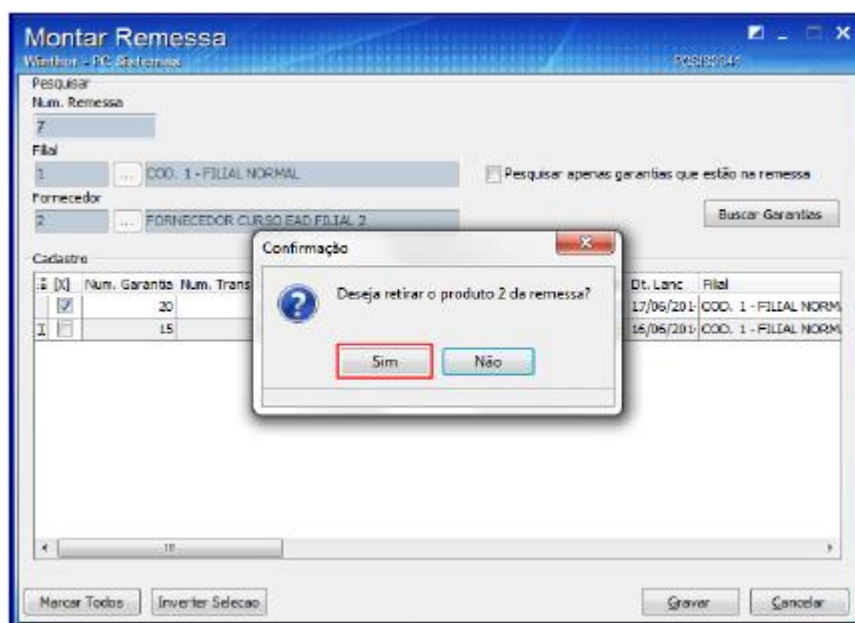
Montar Remessa
Winthor - PC Sistemas
POSIS9345

Pesquisar
Num. Remessa
7
Filial
1 ... COD. 1 - FILIAL NORMAL
Pesquisar apenas garantias que estão na remessa
Fornecedor
2 ... FORNECEDOR CURSO EAD FILIAL 2
Buscar Garantias

Cadastro

| [X] | Num. Garantia | Num. Trans | Dt. Lanc | Filial |
|---|---|---|---|---|
| ☑ | 20 | | 17/06/201 | COD. 1 - FILIAL NORM |
| ☐ | 15 | | 16/06/201 | COD. 1 - FILIAL NORM |

Confirmação
Deseja retirar o produto 2 da remessa?
Sim
Não

Marcar Todos
Inverter Selecao
Gravar
Cancelar